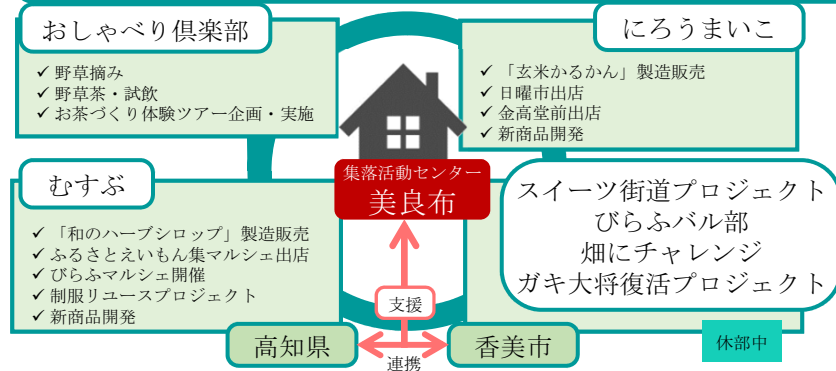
おしゃべり倶楽部

✓ 野草摘み
✓ 野草茶・試飲
✓ お茶づくり体験ツアー企画・実施

にろうまいこ

✓ 「玄米かるかん」製造販売
✓ 日曜市出店
✓ 金高堂前出店
✓ 新商品開発

集落活動センター
美良布

むすぶ

✓ 「和のハーブシロップ」製造販売
✓ ふるさとえいもん集マルシェ出店
✓ びらふマルシェ開催
✓ 制服リユースプロジェクト
✓ 新商品開発

スイーツ街道プロジェクト
びらふバル部
畑にチャレンジ
ガキ大将復活プロジェクト

休部中

支援

高知県

香美市

連携